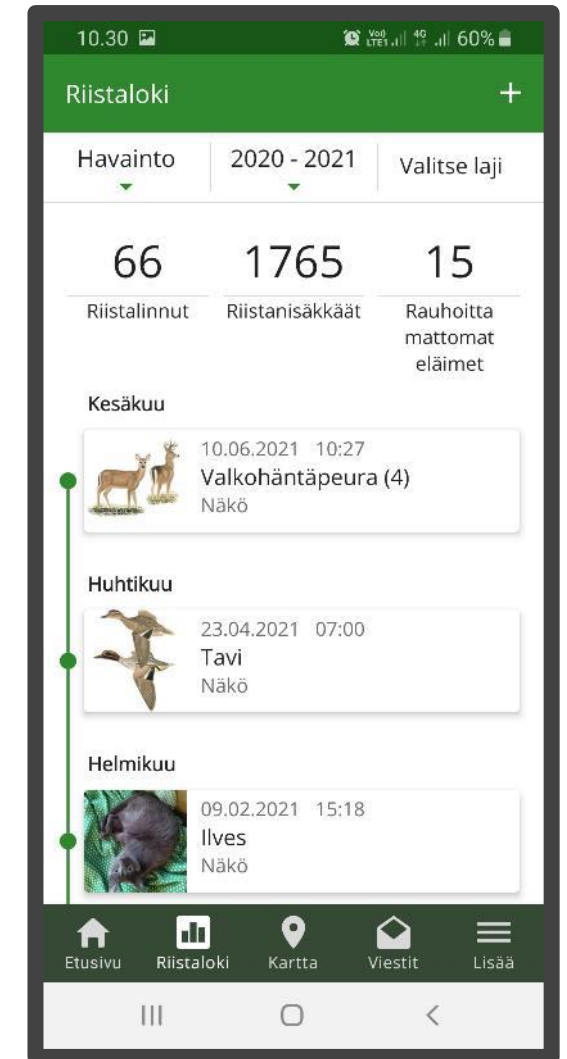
10.30

Vo) LTE1 4G 60%

Riistaloki +

Havainto

2020 - 2021

Valitse laji

66
Riistalinnut

1765
Riistanisäkkäät

15
Rauhoittamattomat eläimet

Kesäkuu

10.06.2021 10:27
Valkohäntäpeura (4)
Näkö

Huhtikuu

23.04.2021 07:00
Tavi
Näkö

Helmikuu

09.02.2021 15:18
Ilves
Näkö

Etusivu
Riistaloki
Kartta
Viestit
Lisää